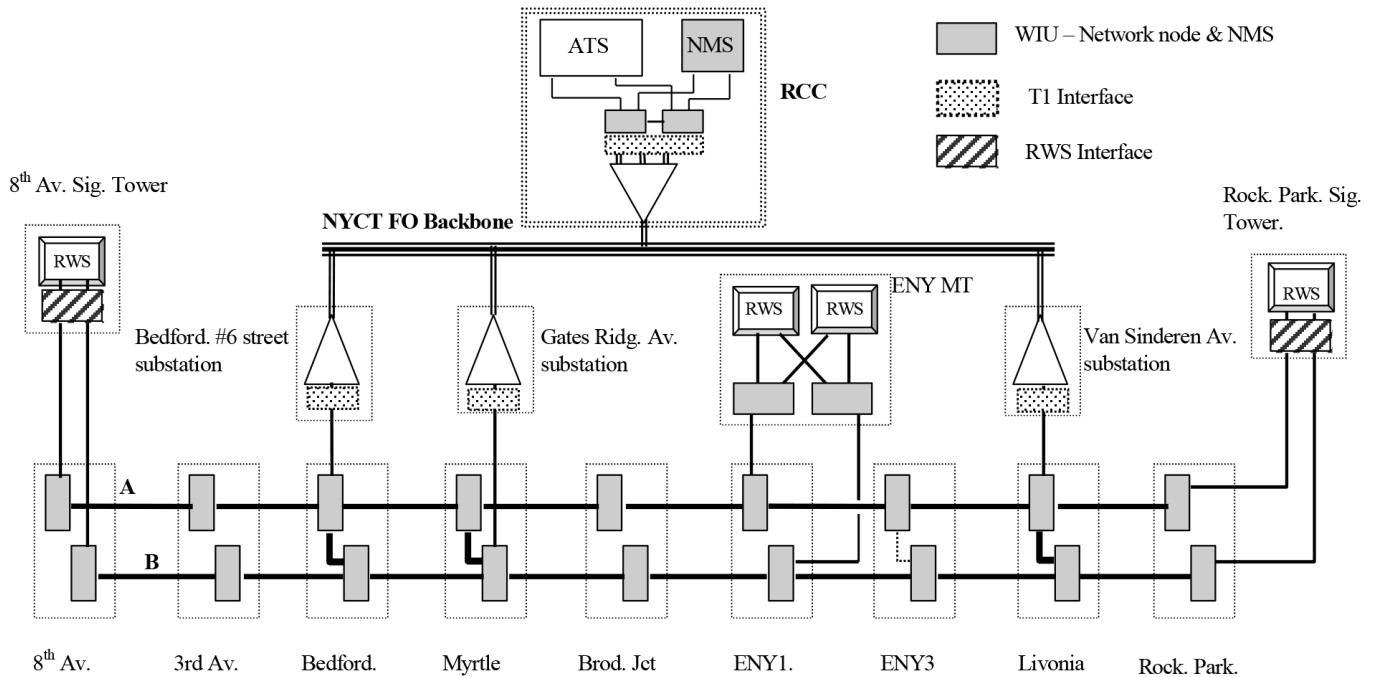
ATS

NMS

RCC

WIU – Network node & NMS

T1 Interface

RWS Interface

8$^{th}$ Av. Sig. Tower

NYCT FO Backbone

Rock. Park. Sig. Tower.

RWS

ENY MT

RWS

RWS

RWS

Bedford. #6 street substation

Gates Ridg. Av. substation

Van Sinderen Av. substation

A

B

8$^{th}$ Av.

3rd Av.

Bedford.

Myrtle

Brod. Jct

ENY1.

ENY3

Livonia

Rock. Park.